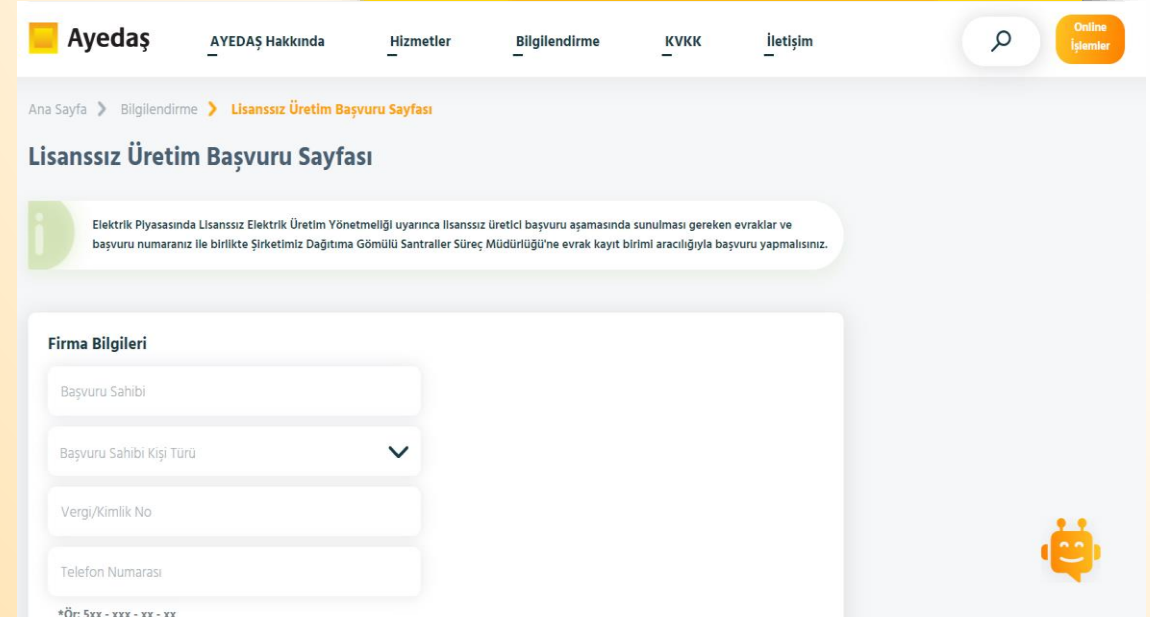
Ayedaş

AYEDAŞ Hakkında Hizmetler Bilgilendirme KVKK İletişim

Online İşlemler

Ana Sayfa > Bilgilendirme > Lisanssız Üretim Başvuru Sayfası

Lisanssız Üretim Başvuru Sayfası

Elektrik Piyasasında Lisanssız Elektrik Üretim Yönetmeliği uyarınca lisanssız üretici başvuru aşamasında sunulması gereken evraklar ve başvuru numaranız ile birlikte Şirketimiz Dağıtıma Gömülü Santraller Süreç Müdürlüğü'ne evrak kayıt birimi aracılığıyla başvuru yapmalısınız.

Firma Bilgileri

Başvuru Sahibi

Başvuru Sahibi Kişi Türü

Vergi/Kimlik No

Telefon Numarası

*Ör: 5xx - xxx - xx - xx